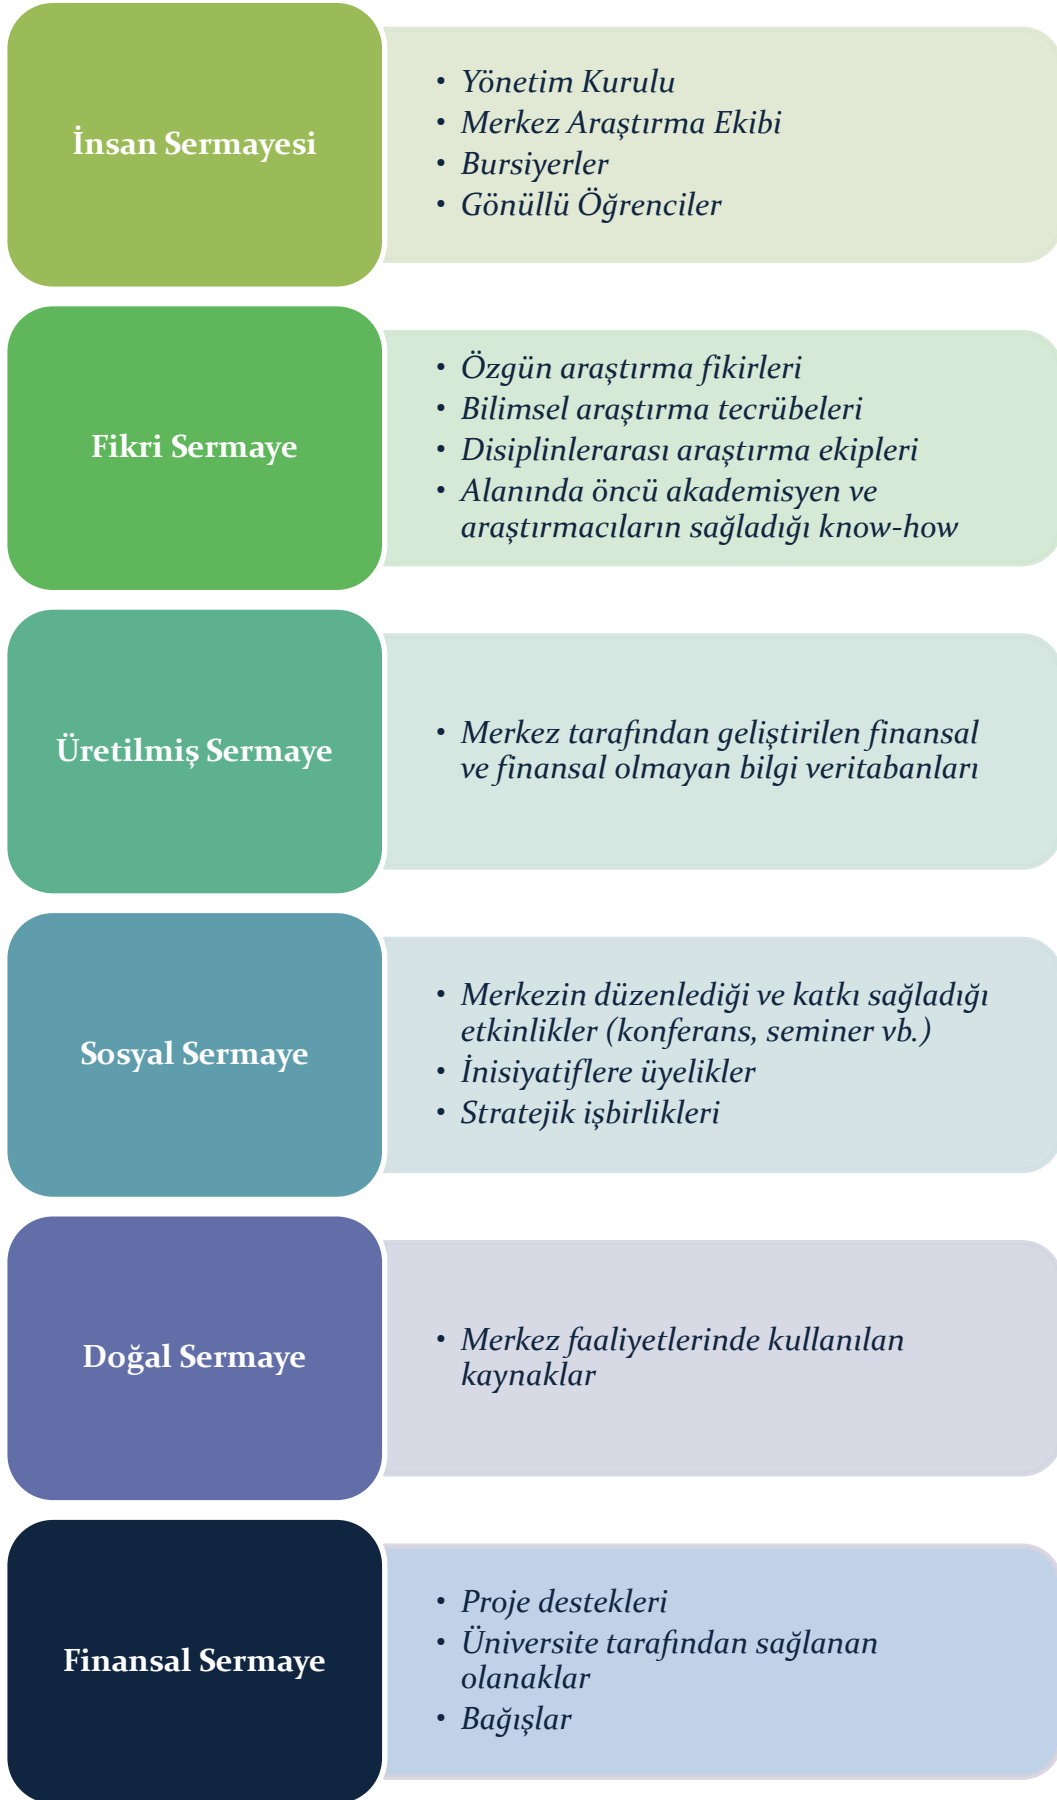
İnsan Sermayesi

- Yönetim Kurulu
- Merkez Araştırma Ekibi
- Bursiyerler
- Gönüllü Öğrenciler

Fikri Sermaye

- Özgün araştırma fikirleri
- Bilimsel araştırma tecrübeleri
- Disiplinlerarası araştırma ekipleri
- Alanında öncü akademisyen ve araştırmacıların sağladığı know-how

Üretilmiş Sermaye

- Merkez tarafından geliştirilen finansal ve finansal olmayan bilgi veritabanları

Sosyal Sermaye

- Merkezin düzenlediği ve katkı sağladığı etkinlikler (konferans, seminer vb.)
- İnisiyatiflere üyelikler
- Stratejik işbirlikleri

Doğal Sermaye

- Merkez faaliyetlerinde kullanılan kaynaklar

Finansal Sermaye

- Proje destekleri
- Üniversite tarafından sağlanan olanaklar
- Bağışlar